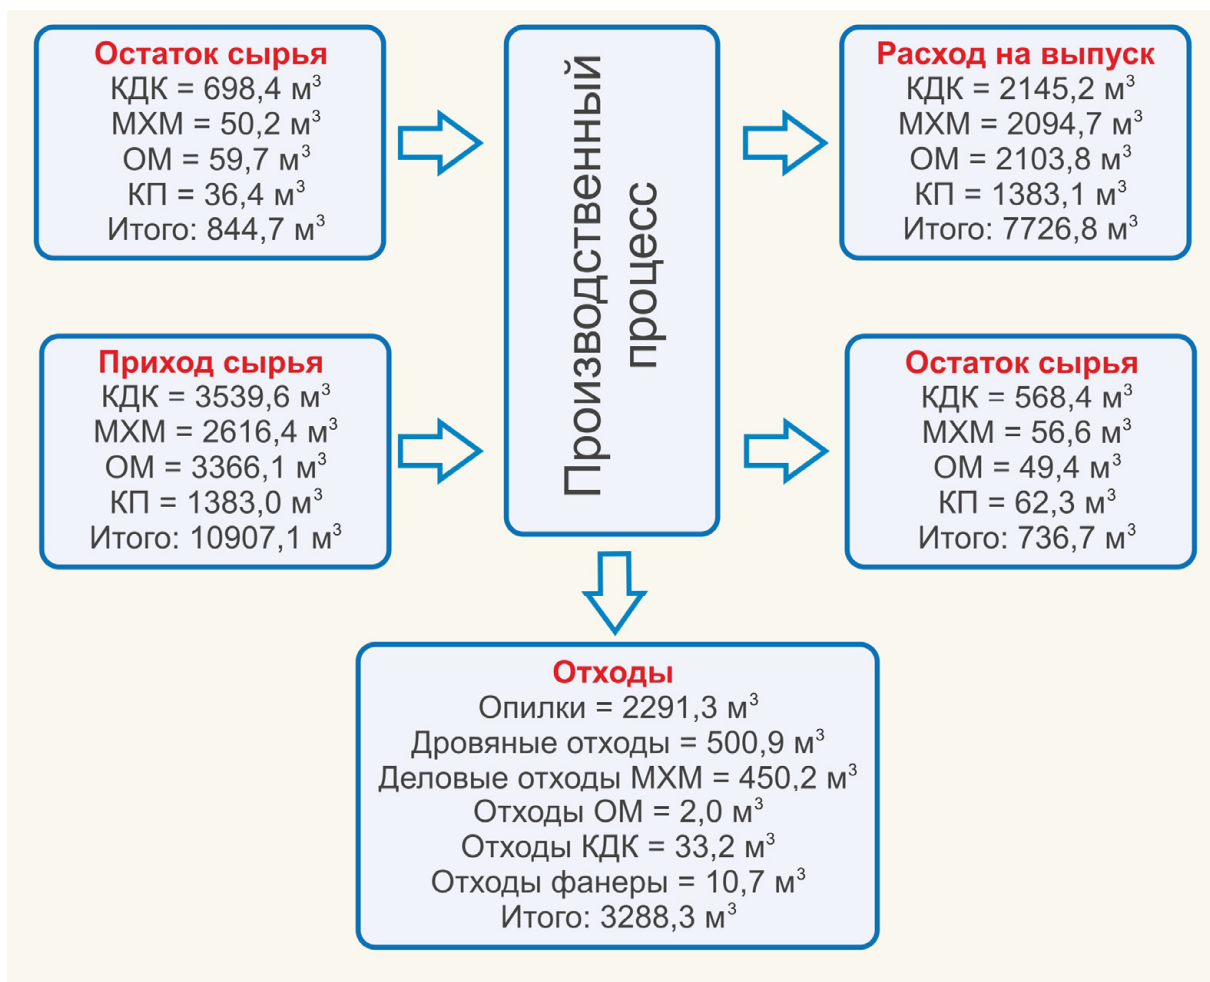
Остаток сырья
КДК = 698,4 м$^3$
МХМ = 50,2 м$^3$
ОМ = 59,7 м$^3$
КП = 36,4 м$^3$
Итого: 844,7 м$^3$

Приход сырья
КДК = 3539,6 м$^3$
МХМ = 2616,4 м$^3$
ОМ = 3366,1 м$^3$
КП = 1383,0 м$^3$
Итого: 10907,1 м$^3$

Производственный процесс

Расход на выпуск
КДК = 2145,2 м$^3$
МХМ = 2094,7 м$^3$
ОМ = 2103,8 м$^3$
КП = 1383,1 м$^3$
Итого: 7726,8 м$^3$

Остаток сырья
КДК = 568,4 м$^3$
МХМ = 56,6 м$^3$
ОМ = 49,4 м$^3$
КП = 62,3 м$^3$
Итого: 736,7 м$^3$

Отходы
Опилки = 2291,3 м$^3$
Дровяные отходы = 500,9 м$^3$
Деловые отходы МХМ = 450,2 м$^3$
Отходы ОМ = 2,0 м$^3$
Отходы КДК = 33,2 м$^3$
Отходы фанеры = 10,7 м$^3$
Итого: 3288,3 м$^3$